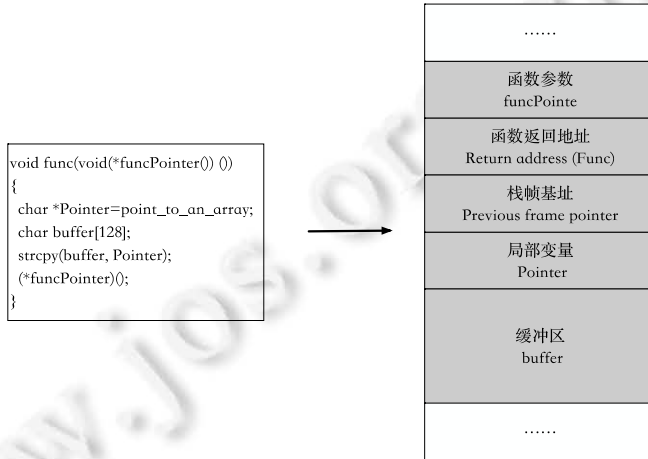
void func(void(*funcPointer()) ())
{
char *Pointer=point_to_an_array;
char buffer[128];
strcpy(buffer, Pointer);
(*funcPointer)();
}

……

函数参数
funcPointe

函数返回地址
Return address (Func)

栈帧基址
Previous frame pointer

局部变量
Pointer

缓冲区
buffer

……

www.jos.org.cn